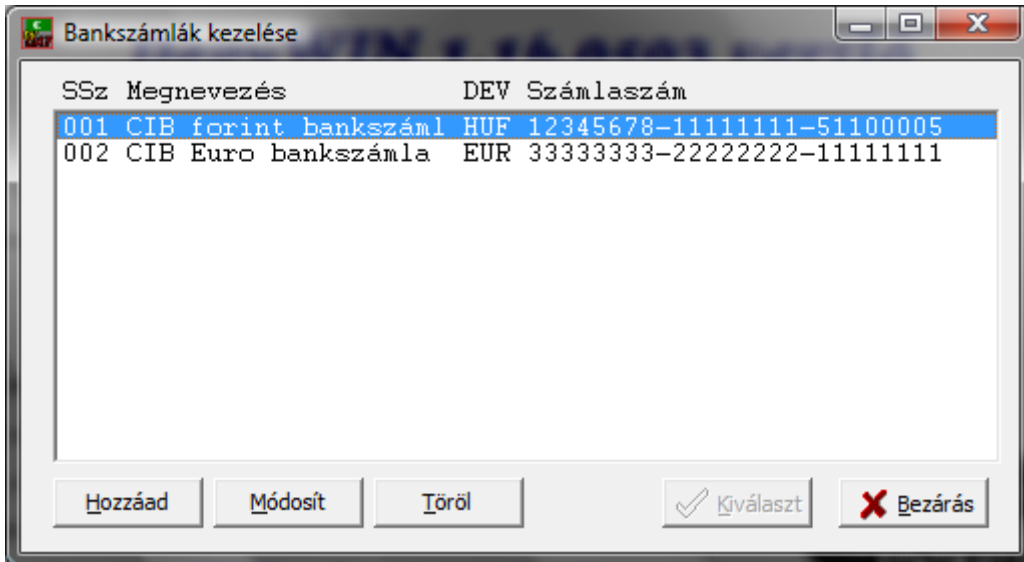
Bankszámlák kezelése

| SSz | Megnevezés | DEV | Számlaszám |
|---|---|---|---|
| 001 | CIB forint bankszáml | HUF | 12345678-11111111-51100005 |
| 002 | CIB Euro bankszámla | EUR | 33333333-22222222-11111111 |

Hozzáad Módosít Töröl Kiválaszt Bezárás